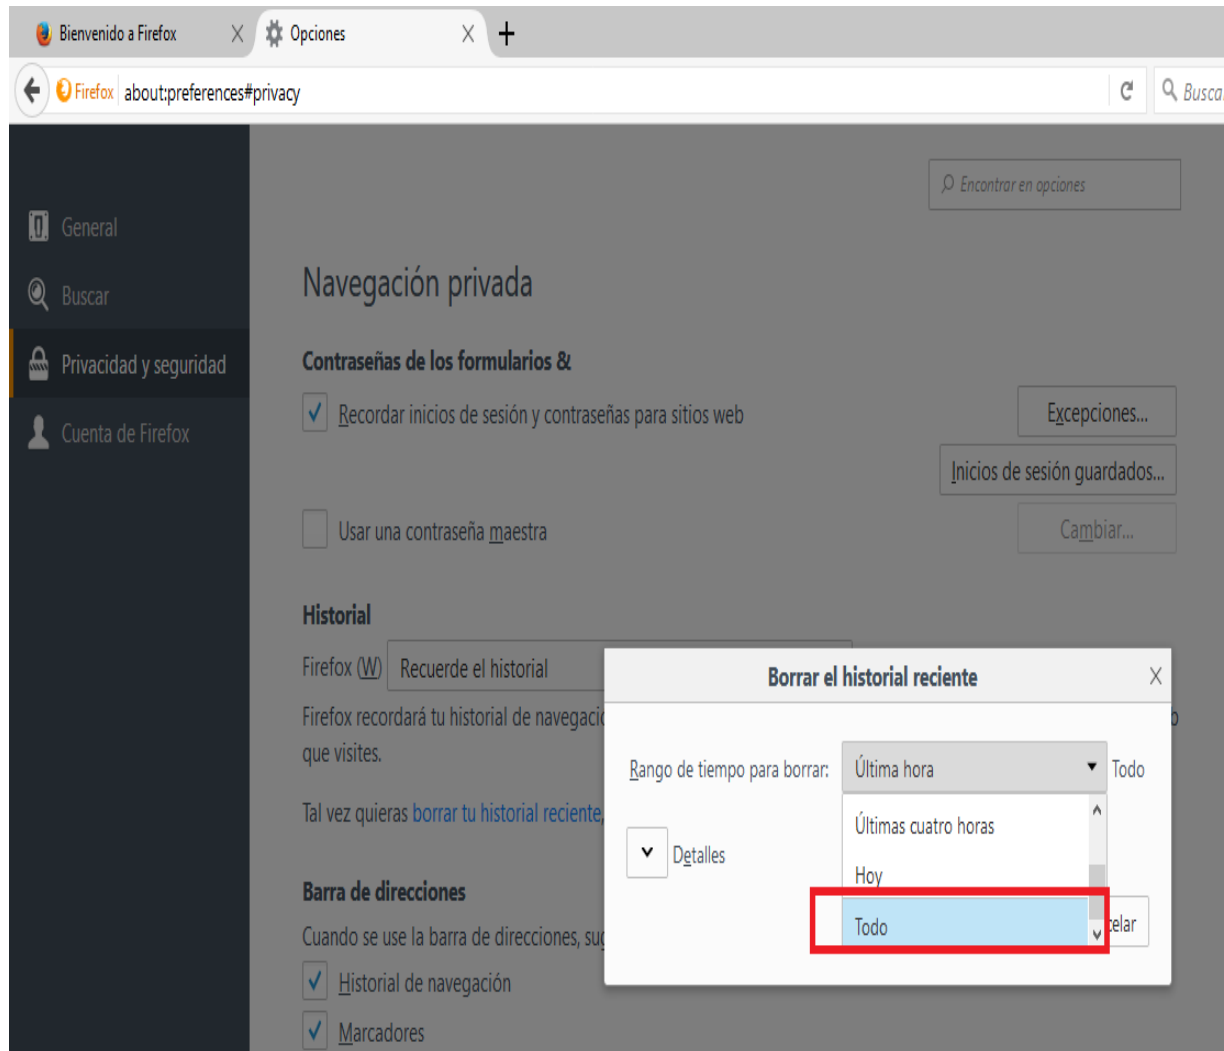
Bienvenido a Firefox X Opciones X +

Firefox about:preferences#privacy

Busca

Encontrar en opciones

General

Buscar

Privacidad y seguridad

Cuenta de Firefox

Navegación privada

Contraseñas de los formularios &

Recordar inicios de sesión y contraseñas para sitios web

Excepciones...

Inicios de sesión guardados...

Usar una contraseña maestra

Cambiar...

Historial

Firefox (W) Recuerde el historial

Firefox recordará tu historial de navegació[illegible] que visites.

Tal vez quieras borrar tu historial reciente,

Barra de direcciones

Cuando se use la barra de direcciones, su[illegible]

Historial de navegación

Marcadores

Borrar el historial reciente X

Rango de tiempo para borrar: Última hora Todo

Últimas cuatro horas

Hoy

Todo

Detalles

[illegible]celar